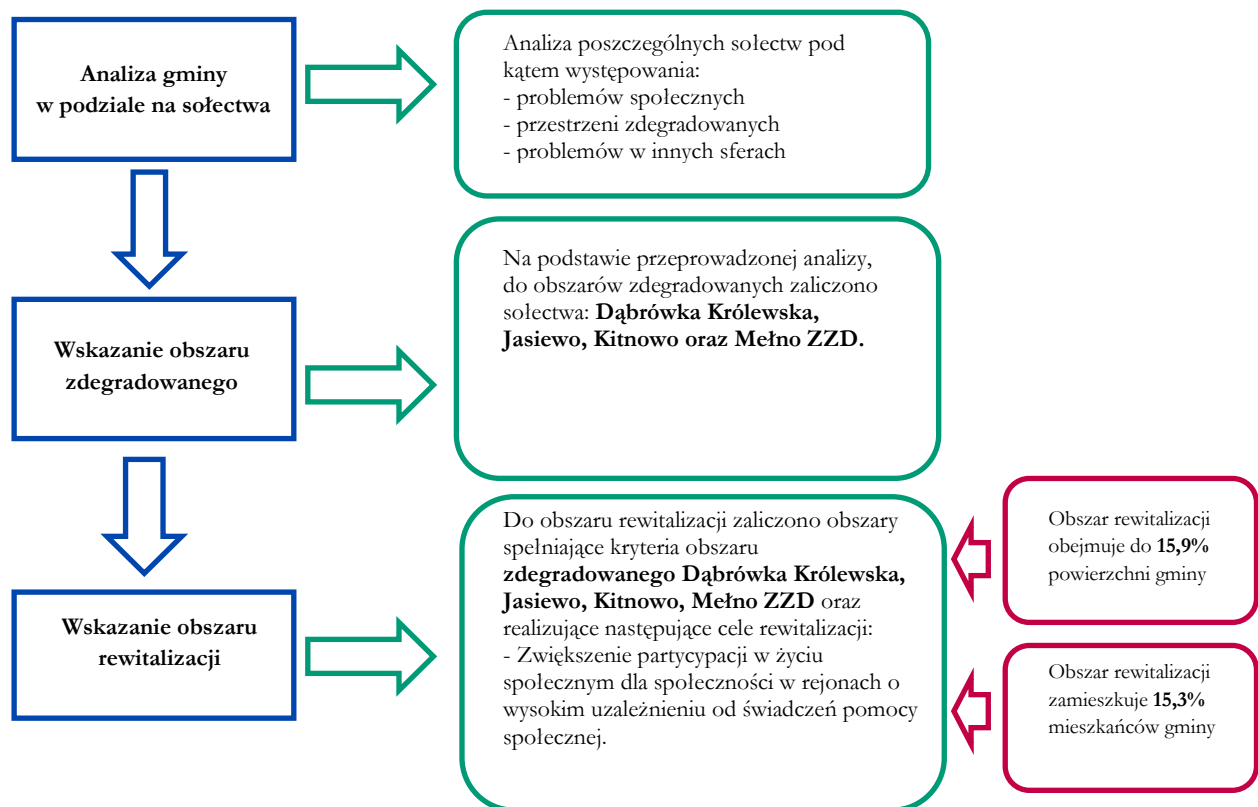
Analiza gminy w podziale na sołectwa

Analiza poszczególnych sołectw pod kątem występowania:
- problemów społecznych
- przestrzeni zdegradowanych
- problemów w innych sferach

Wskazanie obszaru zdegradowanego

Na podstawie przeprowadzonej analizy, do obszarów zdegradowanych zaliczono sołectwa: **Dąbrówka Królewska, Jasiewo, Kitnowo oraz Mełno ZZD.**

Wskazanie obszaru rewitalizacji

Do obszaru rewitalizacji zaliczono obszary spełniające kryteria obszaru **zdegradowanego Dąbrówka Królewska, Jasiewo, Kitnowo, Mełno ZZD** oraz realizujące następujące cele rewitalizacji:
- Zwiększenie partycypacji w życiu społecznym dla społeczności w rejonach o wysokim uzależnieniu od świadczeń pomocy społecznej.

Obszar rewitalizacji obejmuje do **15,9%** powierzchni gminy

Obszar rewitalizacji zamieszkuje **15,3%** mieszkańców gminy